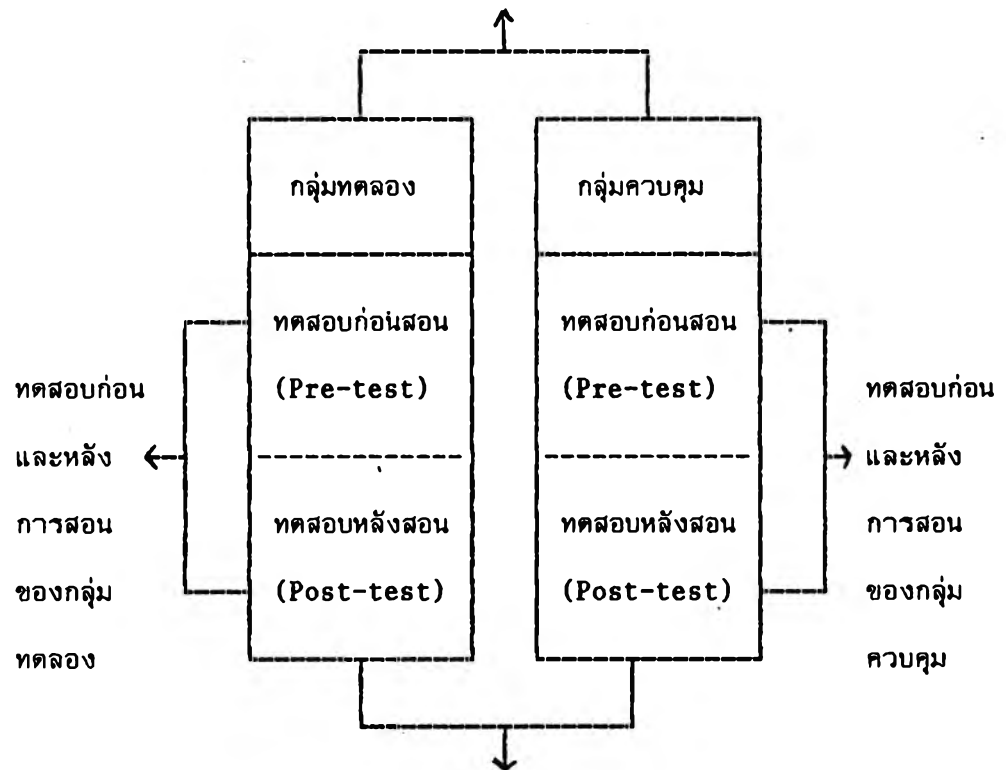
กลุ่มทดลอง

ทดสอบก่อนสอน (Pre-test)

ทดสอบหลังสอน (Post-test)

กลุ่มควบคุม

ทดสอบก่อนสอน (Pre-test)

ทดสอบหลังสอน (Post-test)

ทดสอบก่อนและหลังการสอนของกลุ่มทดลอง

ทดสอบก่อนและหลังการสอนของกลุ่มควบคุม